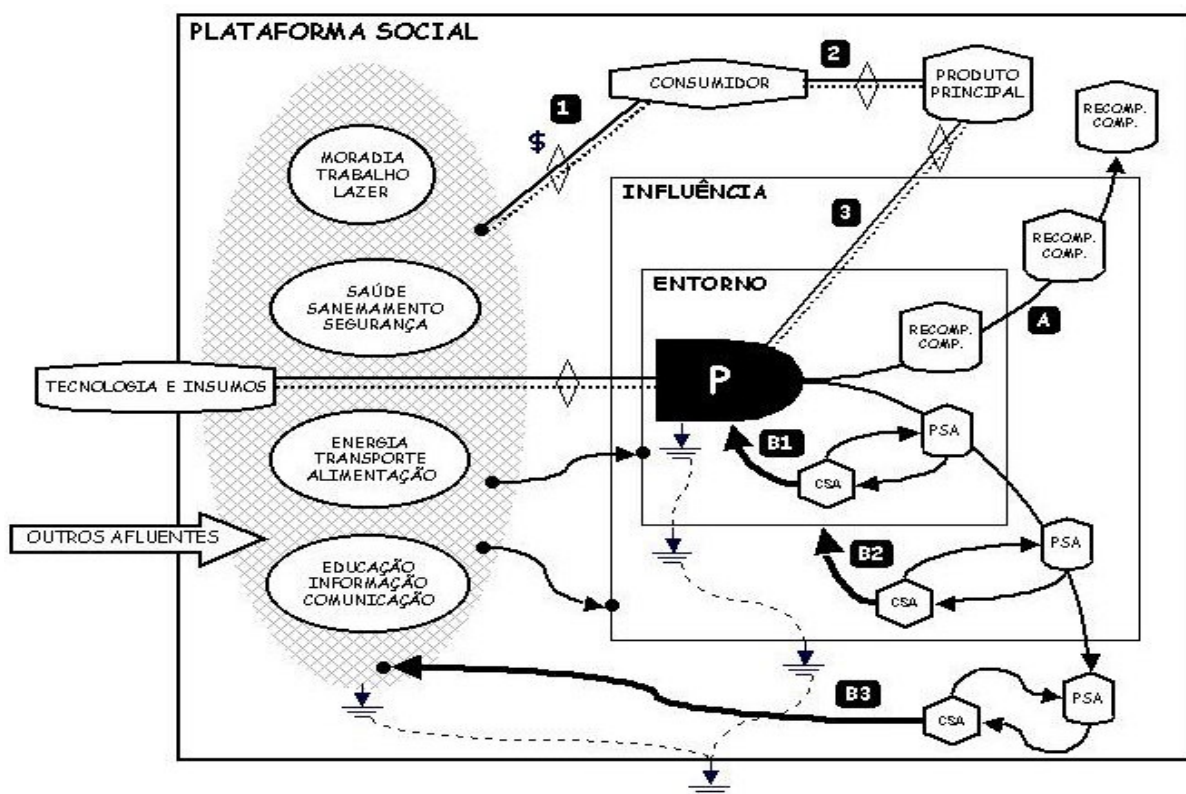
PLATAFORMA SOCIAL

CONSUMIDOR

2

PRODUTO PRINCIPAL

1

$

RECOMP. COMP.

MORADIA TRABALHO LAZER

INFLUÊNCIA

3

RECOMP. COMP.

SAÚDE SANEMAMENTO SEGURANÇA

ENTORNO

RECOMP. COMP.

A

TECNOLOGIA E INSUMOS

P

ENERGIA TRANSPORTE ALIMENTAÇÃO

B1

PSA

CSA

OUTROS AFLUENTES

EDUCAÇÃO INFORMAÇÃO COMUNICAÇÃO

B2

PSA

CSA

B3

PSA

CSA